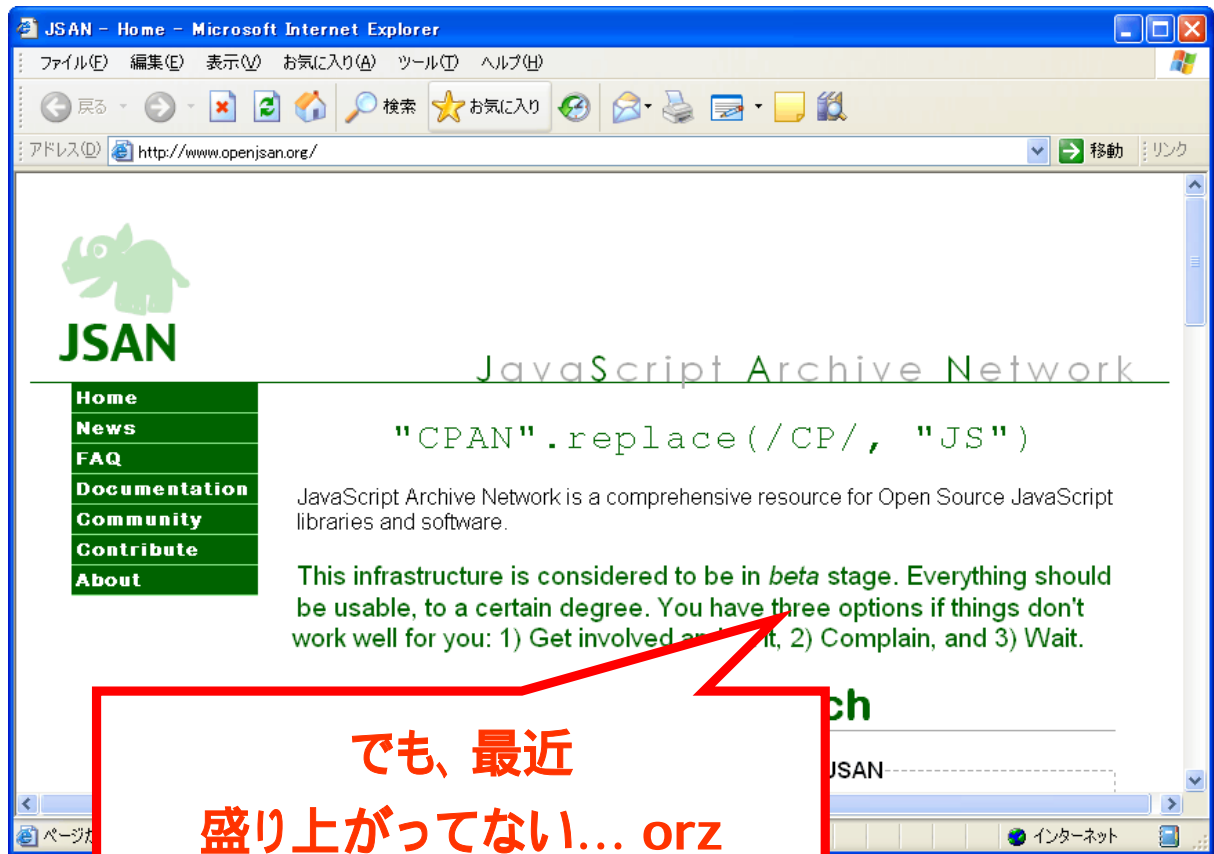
JSAN - Home - Microsoft Internet Explorer

ファイル(F) 編集(E) 表示(V) お気に入り(A) ツール(T) ヘルプ(H)

戻る 検索 お気に入り

アドレス(D) http://www.openjsan.org/ 移動 リンク

JSAN

JavaScript Archive Network

Home
News
FAQ
Documentation
Community
Contribute
About

"CPAN".replace(/CP/, "JS")

JavaScript Archive Network is a comprehensive resource for Open Source JavaScript libraries and software.

This infrastructure is considered to be in *beta* stage. Everything should be usable, to a certain degree. You have three options if things don't work well for you: 1) Get involved an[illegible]t, 2) Complain, and 3) Wait.

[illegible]ch

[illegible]JSAN

でも、最近
盛り上がってない… orz

ページか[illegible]

インターネット